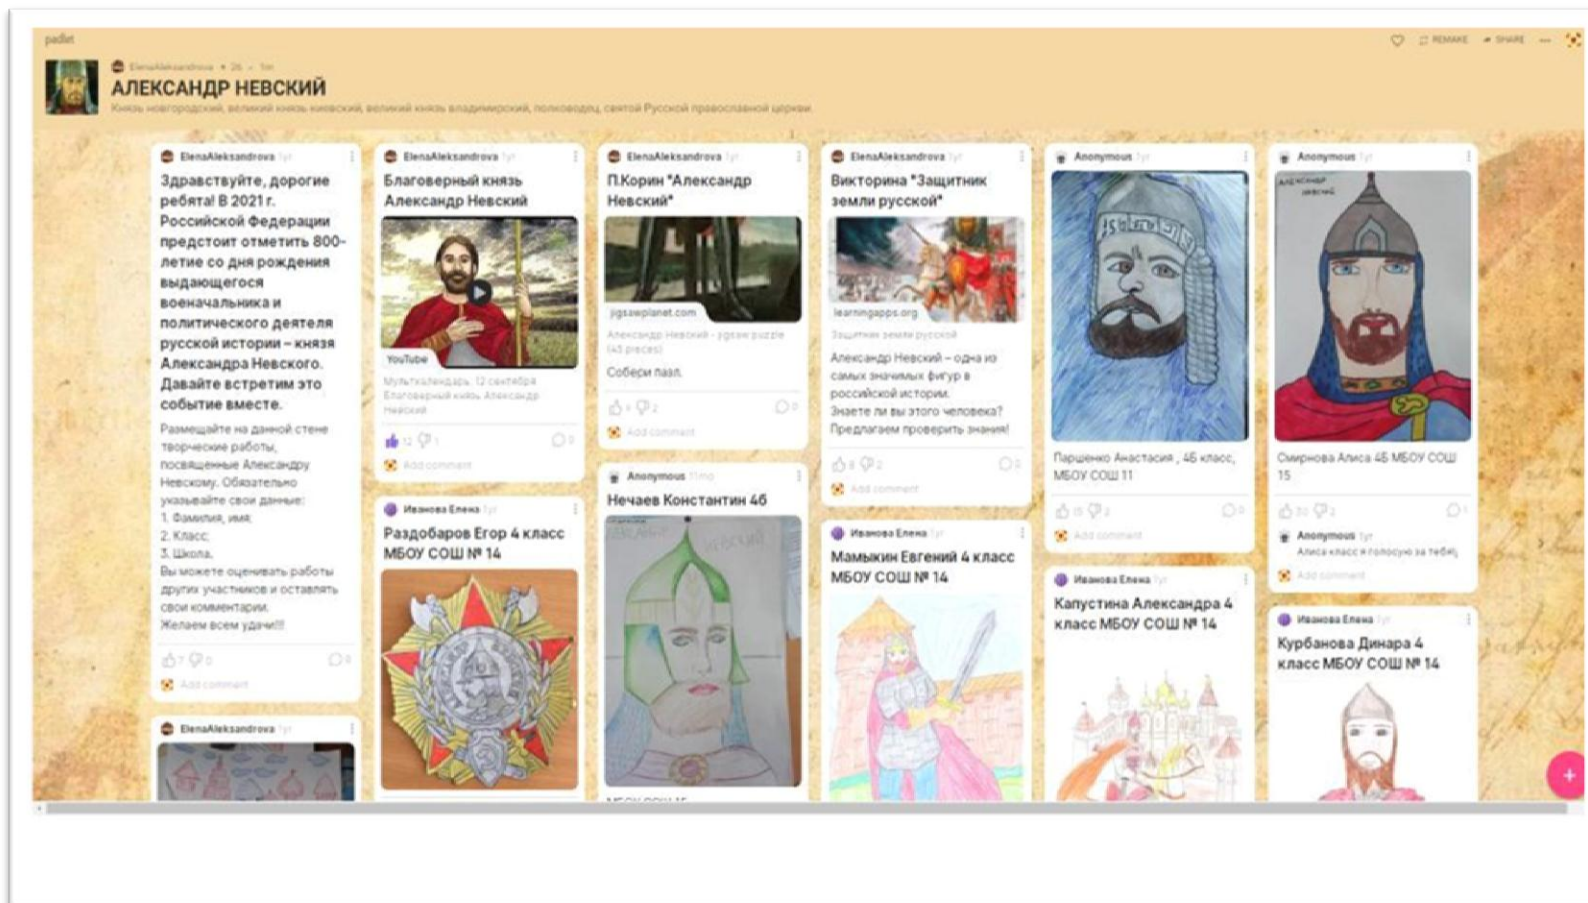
padlet

REMAKE SHARE

ElenaAleksandrova • 2k • 1m

АЛЕКСАНДР НЕВСКИЙ

Князь новгородский, великий князь киевский, великий князь владимирский, полководец, святой Русской православной церкви.

ElenaAleksandrova 1yr

Здравствуйте, дорогие ребята! В 2021 г. Российской Федерации предстоит отметить 800-летие со дня рождения выдающегося военачальника и политического деятеля русской истории – князя Александра Невского. Давайте встретим это событие вместе.

Размещайте на данной стене творческие работы, посвященные Александру Невскому. Обязательно указывайте свои данные:
1. Фамилия, имя.
2. Класс.
3. Школа.
Вы можете оценивать работы других участников и оставлять свои комментарии.
Желаем всем удачи!!!

7 0 0

Add comment

ElenaAleksandrova 1yr

ElenaAleksandrova 1yr

Благоверный князь Александр Невский

YouTube

Мульткалендарь. 12 сентября Благоверный князь Александр Невский

12 1 0

Add comment

Иванова Елена 1yr

Раздобаров Егор 4 класс МБОУ СОШ № 14

ElenaAleksandrova 1yr

П.Корин "Александр Невский"

jigsawplanet.com

Александр Невский - jigsaw puzzle (48 pieces)

Собери пазл.

1 2 0

Add comment

Anonymous 1mo

Нечаев Константин 4б

ElenaAleksandrova 1yr

Викторина "Защитник земли русской"

learningapps.org

Защитник земли русской

Александр Невский – одна из самых значимых фигур в российской истории. Знаете ли вы этого человека? Предлагаем проверить знания!

8 2 0

Add comment

Иванова Елена 1yr

Мамыкин Евгений 4 класс МБОУ СОШ № 14

Anonymous 1yr

Парщенко Анастасия , 4Б класс, МБОУ СОШ 11

15 2 0

Add comment

Иванова Елена 1yr

Капустина Александра 4 класс МБОУ СОШ № 14

Anonymous 1yr

Смирнова Алиса 4Б МБОУ СОШ 15

30 2 1

Anonymous 1yr

Алиса класс и голосую за тебя

Add comment

Иванова Елена 1yr

Курбанова Динара 4 класс МБОУ СОШ № 14